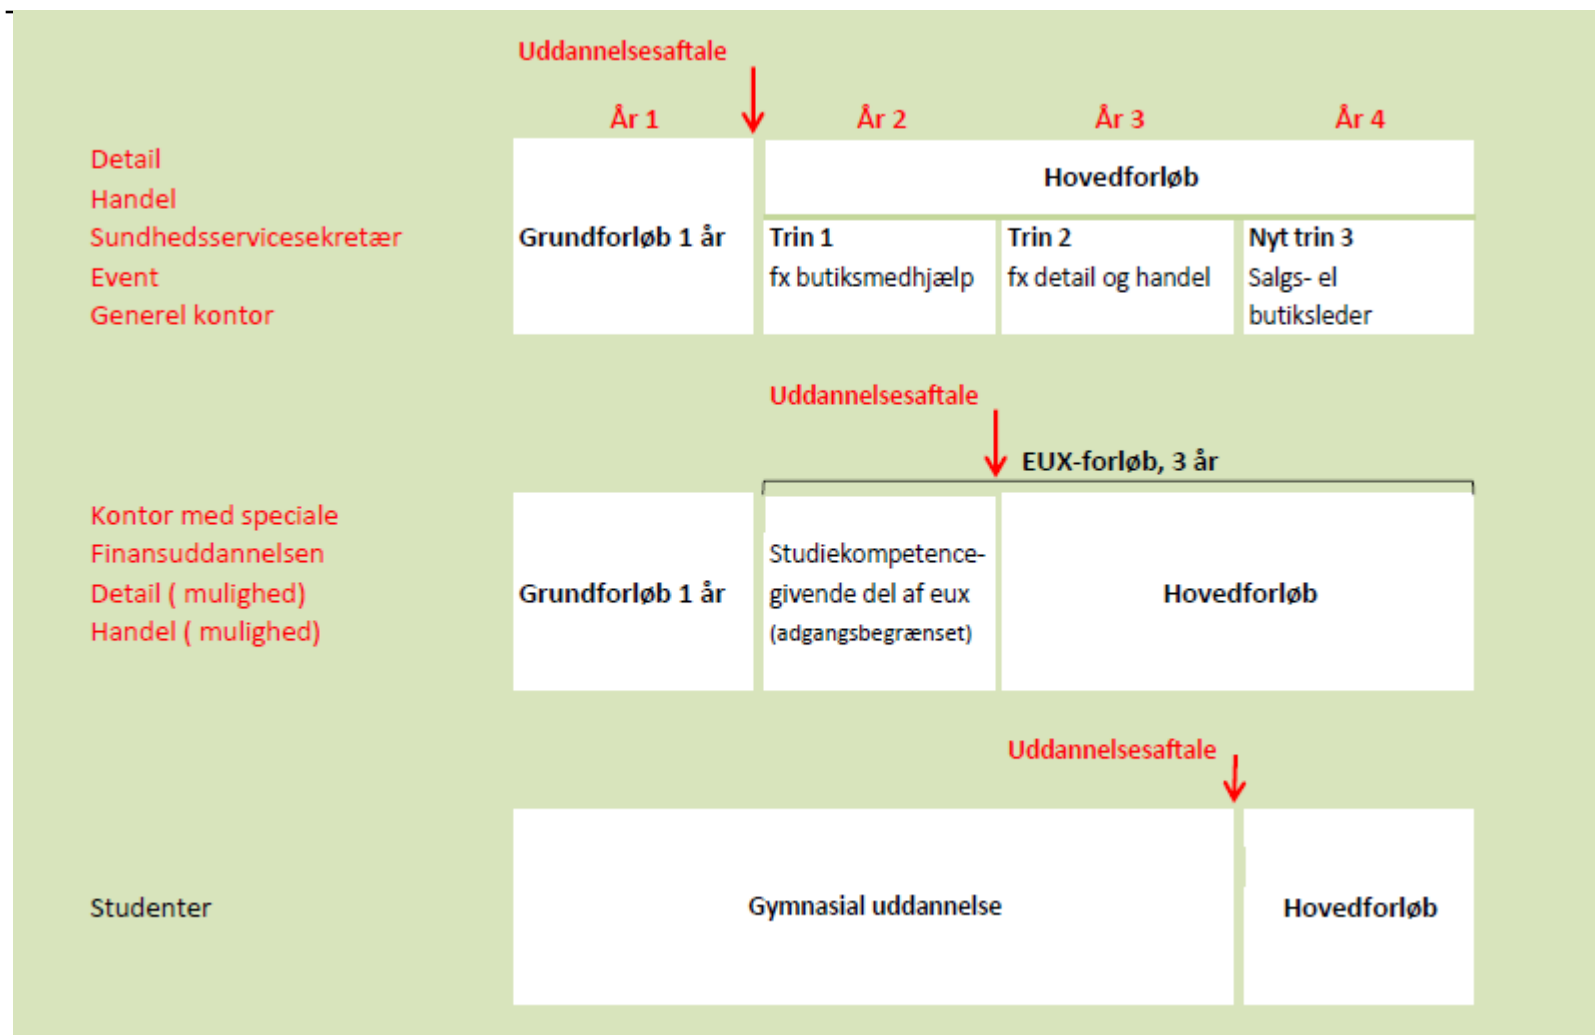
Uddannelsesaftale

År 1 År 2 År 3 År 4

Detail
Handel
Sundhedsservicesekretær
Event
Generel kontor

Grundforløb 1 år

Hovedforløb

Trin 1
fx butiksmedhjælp

Trin 2
fx detail og handel

Nyt trin 3
Salgs- el butiksleder

Uddannelsesaftale

EUX-forløb, 3 år

Kontor med speciale
Finansuddannelsen
Detail ( mulighed)
Handel ( mulighed)

Grundforløb 1 år

Studiekompetencegivende del af eux (adgangsbegrænset)

Hovedforløb

Uddannelsesaftale

Studenter

Gymnasial uddannelse

Hovedforløb